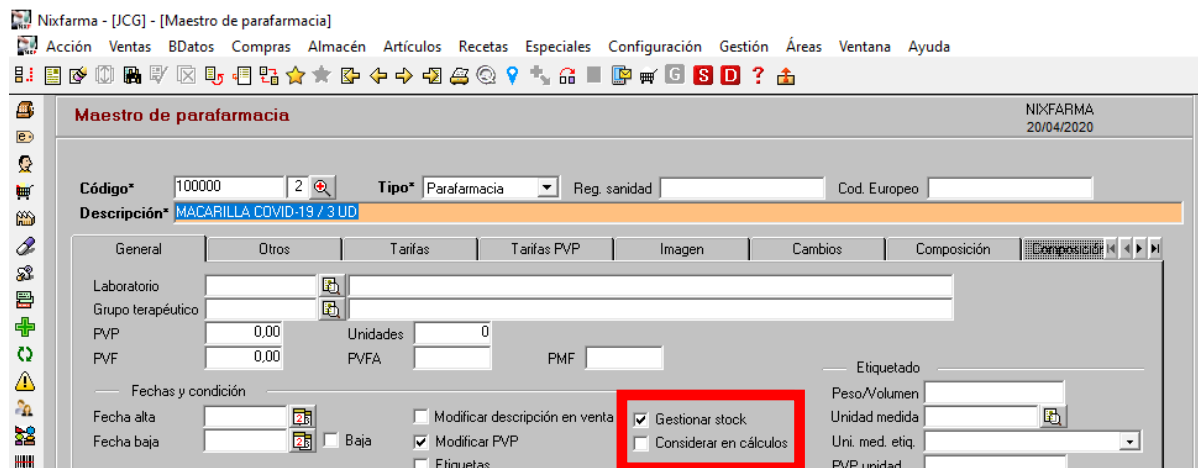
Nixfarma - [JCG] - [Maestro de parafarmacia]

Acción Ventas BDatos Compras Almacén Artículos Recetas Especiales Configuración Gestión Áreas Ventana Ayuda

S D ?

Maestro de parafarmacia

NIXFARMA
20/04/2020

Código* 100000 2

Tipo* Parafarmacia

Reg. sanidad

Cod. Europeo

Descripción* MACARILLA COVID-19 / 3 UD

General | Otros | Tarifas | Tarifas PVP | Imagen | Cambios | Composición | Composición

Laboratorio

Grupo terapéutico

PVP 0,00

Unidades 0

PVF 0,00

PVFA

PMF

Etiquetado

Fechas y condición

Peso/Volumen

Fecha alta

Modificar descripción en venta

Gestionar stock

Unidad medida

Fecha baja

Baja

Modificar PVP

Considerar en cálculos

Uni. med. etiq.

Etiquetas

PVP unidad